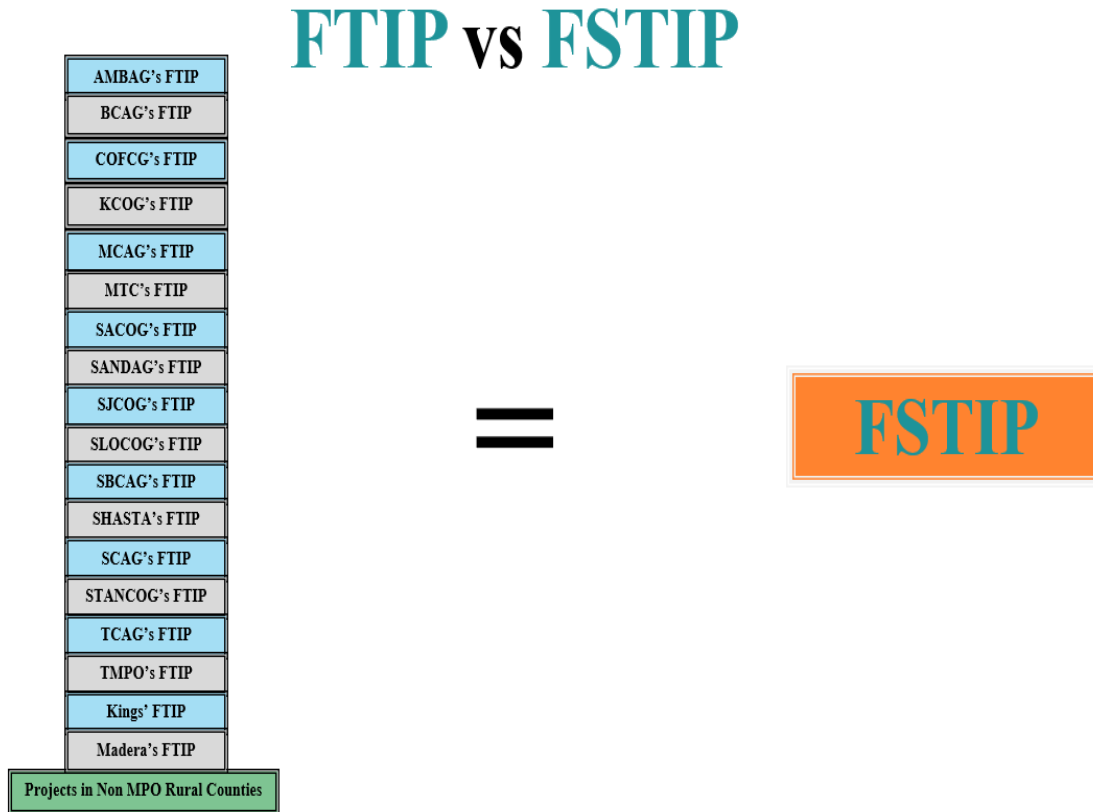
FTIP vs FSTIP

AMBAG's FTIP

BCAG's FTIP

COFCG's FTIP

KCOG's FTIP

MCAG's FTIP

MTC's FTIP

SACOG's FTIP

SANDAG's FTIP

SJCOG's FTIP

SLOCOG's FTIP

SBCAG's FTIP

SHASTA's FTIP

SCAG's FTIP

STANCOG's FTIP

TCAG's FTIP

TMPO's FTIP

Kings' FTIP

Madera's FTIP

Projects in Non MPO Rural Counties

=

FSTIP